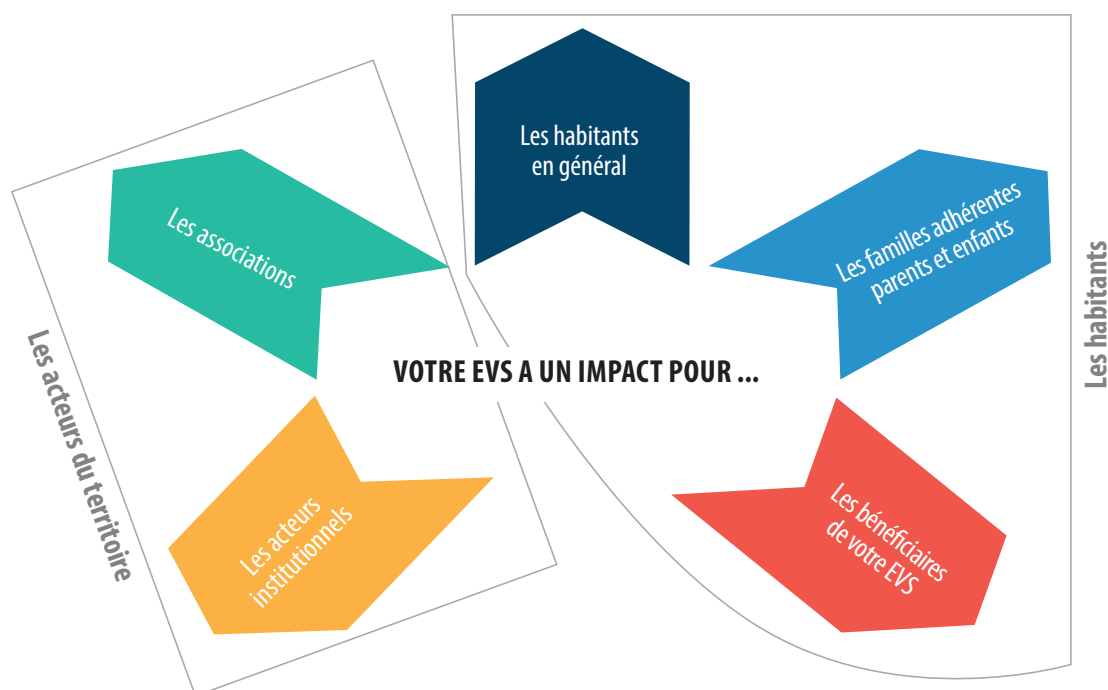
Les habitants en général

Les associations

Les familles adhérentes parents et enfants

Les habitants

VOTRE EVS A UN IMPACT POUR ...

Les acteurs du territoire

Les acteurs institutionnels

Les bénéficiaires de votre EVS